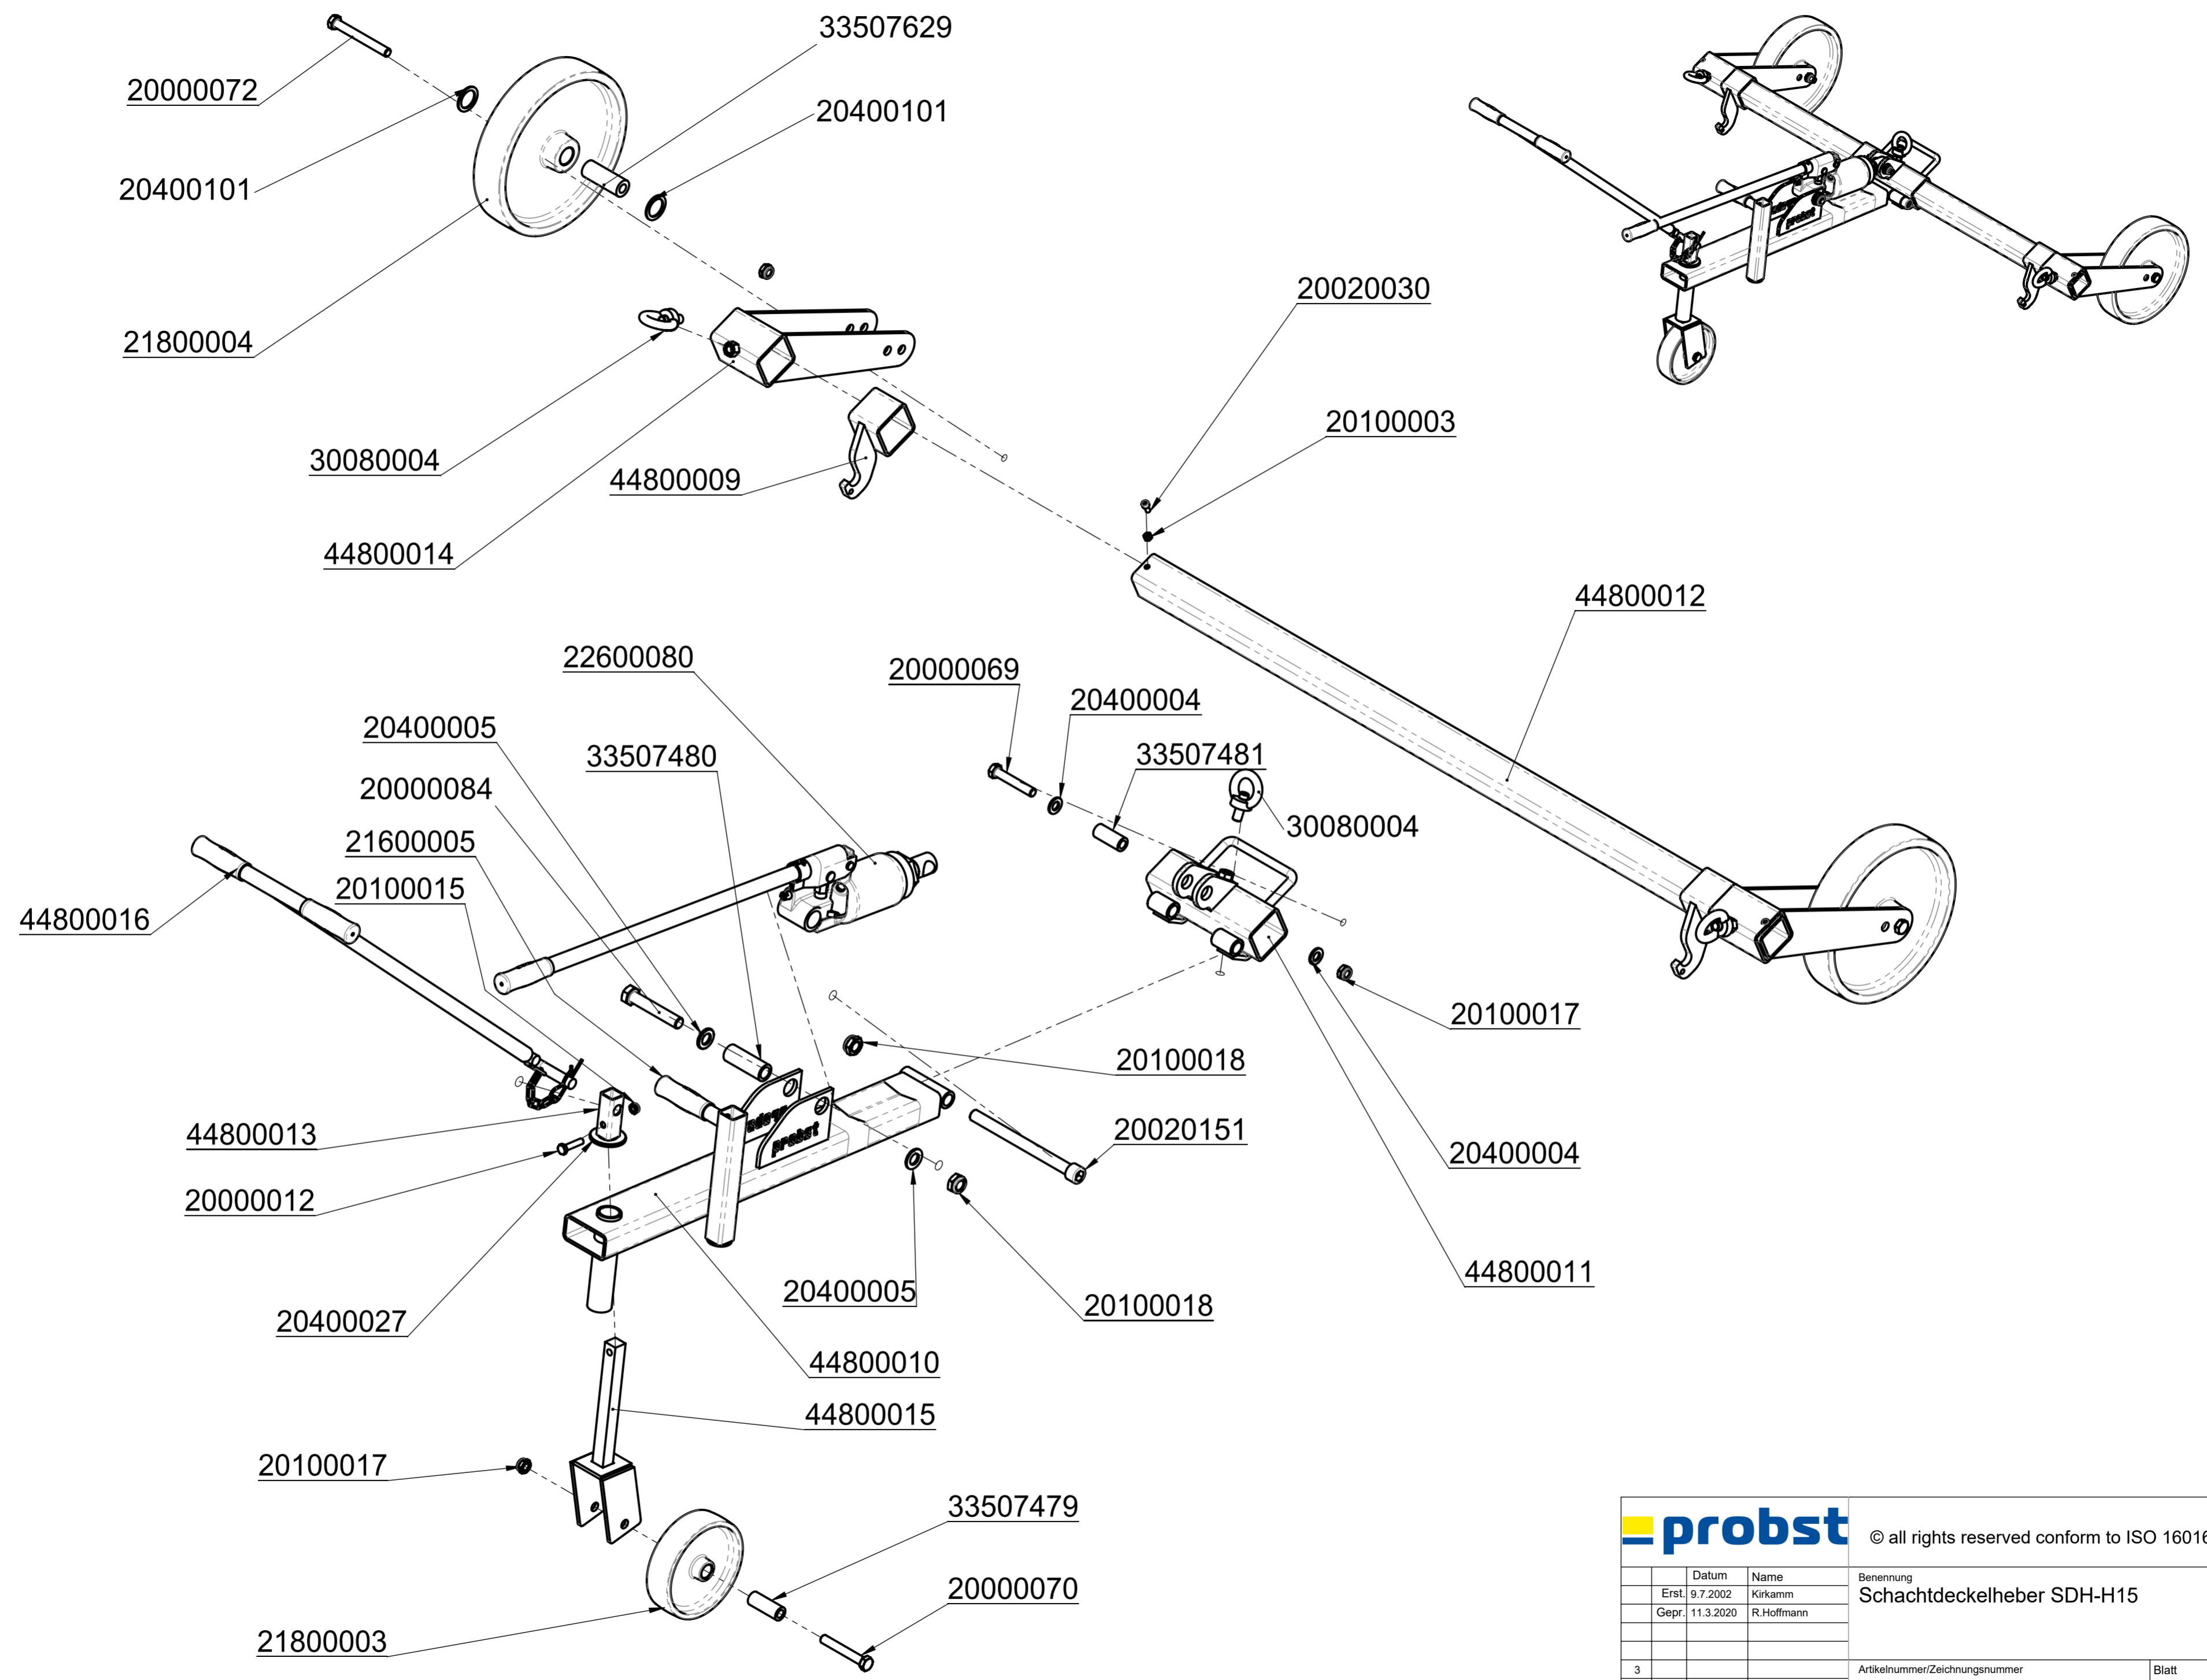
20000072
33507629
20400101
20400101
21800004
30080004
44800009
44800014
20020030
20100003
44800012
22600080
20000069
20400004
20400005
33507480
33507481
20000084
30080004
21600005
20100015
44800016
20100017
20100018
44800013
20020151
20000012
20400004
44800011
20400005
20100018
20400027
44800010
44800015
20100017
33507479
20000070
21800003

probst
© all rights reserved conform to ISO 1601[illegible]

| | | Datum | Name |
|---|---|---|---|
| | Erst. | 9.7.2002 | Kirkamm |
| | Gepr. | 11.3.2020 | R.Hoffmann |
| | | | |
| | | | |
| 3 | | | |

Benennung
Schachtdeckelheber SDH-H15

Artikelnummer/Zeichnungsnummer
Blatt